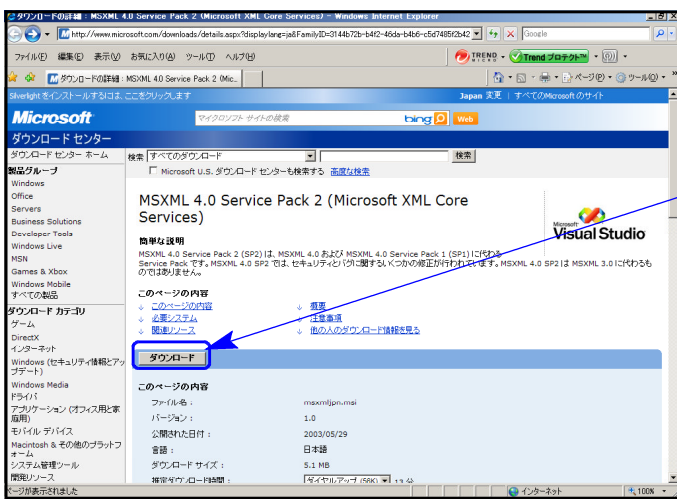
ダウンロードの詳細 : MSXML 4.0 Service Pack 2 (Microsoft XML Core Services) - Windows Internet Explorer

http://www.microsoft.com/downloads/details.aspx?displaylang=ja&FamilyID=3144b72b-b4f2-46da-b4b6-c5d7485f2b42

Google

ファイル(F) 編集(E) 表示(V) お気に入り(A) ツール(T) ヘルプ(H)

TREND Trend プロテクト

ダウンロードの詳細 : MSXML 4.0 Service Pack 2 (Mic...

ページ(P) ツール(O)

Silverlight をインストールするには、ここをクリックします

Japan 変更 | すべての Microsoft のサイト

Microsoft

マイクロソフト サイトの検索

bing Web

ダウンロード センター

ダウンロード センター ホーム

製品グループ
Windows
Office
Servers
Business Solutions
Developer Tools
Windows Live
MSN
Games & Xbox
Windows Mobile
すべての製品

ダウンロード カテゴリ
ゲーム
DirectX
インターネット
Windows (セキュリティ情報とアップデート)
Windows Media
ドライバ
アプリケーション (オフィス用と家庭用)
モバイル デバイス
Macintosh & その他のプラットフォーム
システム管理ツール
開発リソース

検索 すべてのダウンロード 検索

Microsoft U.S. ダウンロード センターも検索する 高度な検索

MSXML 4.0 Service Pack 2 (Microsoft XML Core Services)

Microsoft Visual Studio

簡単な説明
MSXML 4.0 Service Pack 2 (SP2) は、MSXML 4.0 および MSXML 4.0 Service Pack 1 (SP1) に代わる Service Pack です。MSXML 4.0 SP2 では、セキュリティとバグに関するいくつかの修正が行われています。MSXML 4.0 SP2 は MSXML 3.0 に代わるものではありません。

このページの内容
このページの内容
必要システム
関連リソース
概要
注意事項
他の人のダウンロード情報を見る

ダウンロード

このページの内容

ファイル名 : msxmljpn.msi
バージョン : 1.0
公開された日付 : 2003/05/29
言語 : 日本語
ダウンロード サイズ : 5.1 MB
推定ダウンロード時間 : ダイヤルアップ (56K) 13 分

ページが表示されました

インターネット

100%